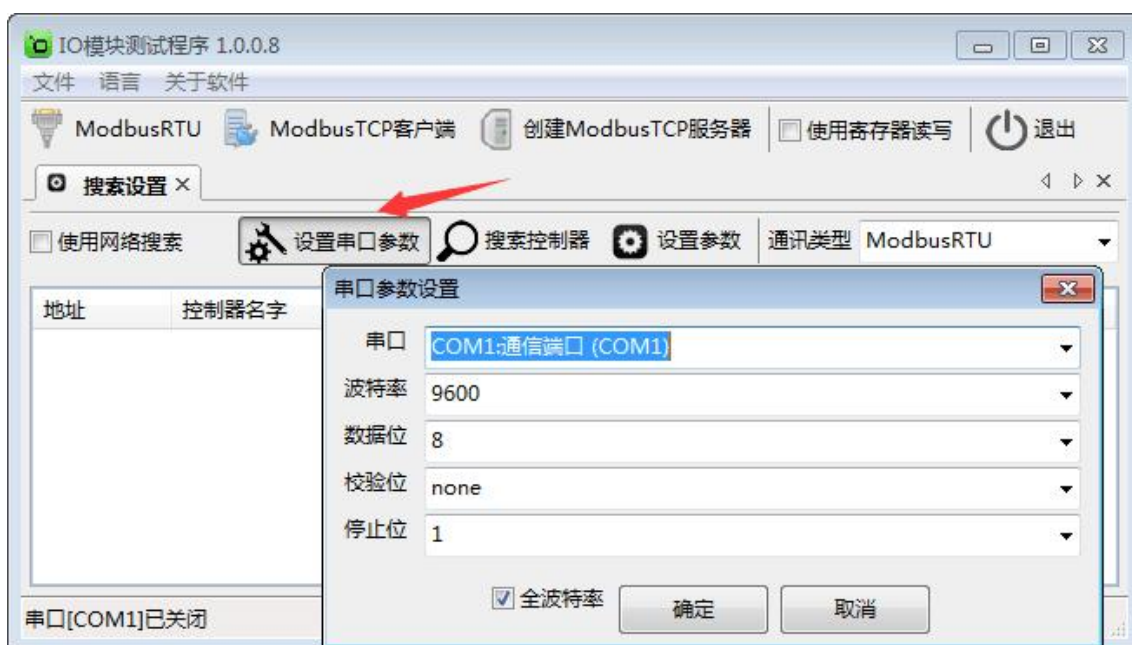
IO模块测试程序 1.0.0.8

文件 语言 关于软件

ModbusRTU ModbusTCP客户端 创建ModbusTCP服务器 使用寄存器读写 退出

搜索设置 ×

使用网络搜索 设置串口参数 搜索控制器 设置参数 通讯类型 ModbusRTU

地址 控制器名字

串口参数设置

串口 COM1:通信端口 (COM1)

波特率 9600

数据位 8

校验位 none

停止位 1

全波特率 确定 取消

串口[COM1]已关闭